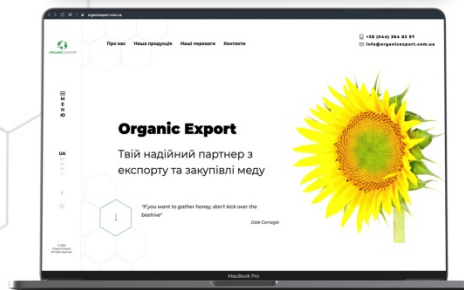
organicexport.com.ua

ORGANIC EXPORT

Про нас Наша продукція Наші переваги Контакти

+38 (044) 364 85 97
info@organicexport.com.ua

МЕНЮ

UA

Organic Export

Твій надійний партнер з експорту та закупівлі меду

"If you want to gather honey, don't kick over the beehive"

Dale Carnegie

© 2022 Organic Export All rights reserved

MacBook Pro